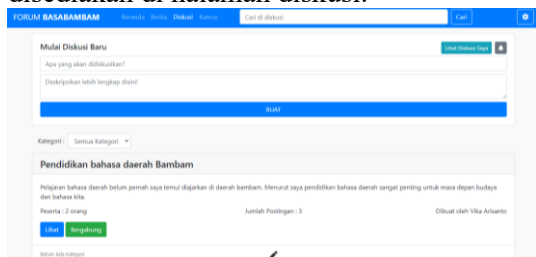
disediakan di halaman diskusi.

FORUM BASABAMBAM Beranda Berita Diskusi Kamus Cari di diskusi Cari

Mulai Diskusi Baru

Lihat Diskusi Saya

Apa yang akan didiskusikan?

Deskripsikan lebih lengkap disini!

BUAT

Kategori : Semua Kategori

Pendidikan bahasa daerah Bambam

Pelajaran bahasa daerah belum pernah saya temui diajarkan di daerah bambam. Menurut saya pendidikan bahasa daerah sangat penting untuk masa depan budaya dan bahasa kita.

Peserta : 2 orang

Jumlah Postingan : 3

Dibuat oleh Vika Arisanto

Lihat Bergabung

Belum Ada Kategori